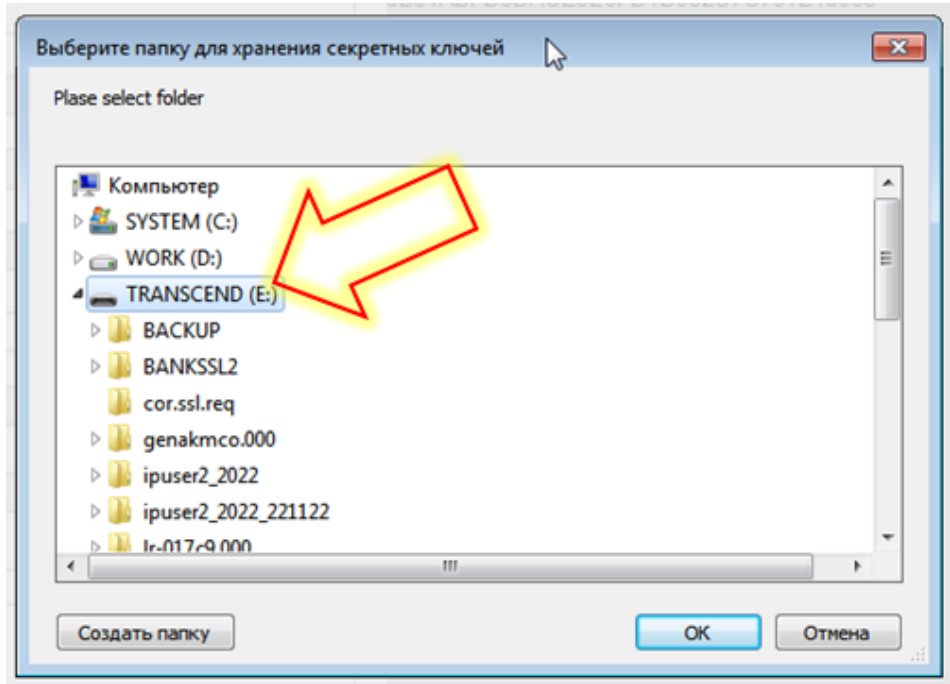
Выберите папку для хранения секретных ключей

Plase select folder

Компьютер
SYSTEM (C:)
WORK (D:)
TRANSCEND (E:)
BACKUP
BANKSSL2
cor.ssl.req
genakmco.000
ipuser2_2022
ipuser2_2022_221122
lr-017c9.000

Создать папку
OK
Отмена